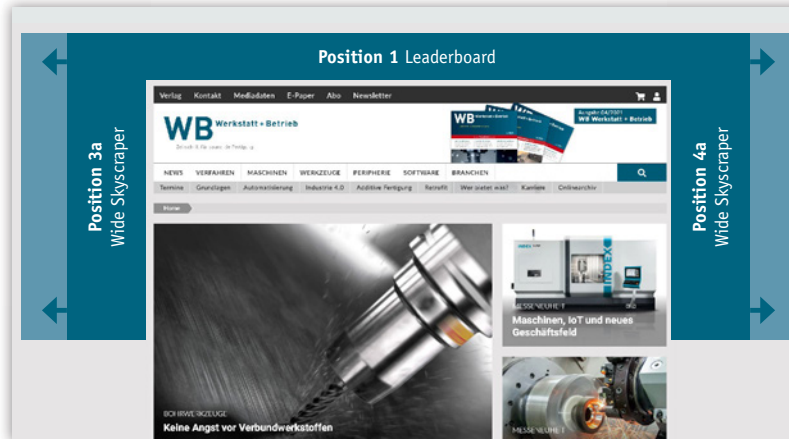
**Position 1** Leaderboard

**Position 3a** Wide Skyscraper

**Position 4a** Wide Skyscraper

Verlag Kontakt Mediadaten E-Paper Abo Newsletter

WB Werkstatt + Betrieb

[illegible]

Ausgabe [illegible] WB Werkstatt + Betrieb

NEWS VERFAHREN MASCHINEN WERKZEUGE PERIPHERIE SOFTWARE BRANCHEN

Termine Grundlagen Automatisierung Industrie 4.0 Additive Fertigung Retrofit Wer zieht was? Karriere Onlinearchiv

Home

INDEX

MESSENEUHEIT

Maschinen, IoT und neues Geschäftsfeld

BOHRWERKZEUGE

Keine Angst vor Verbundwerkstoffen

MESSENEUHEIT